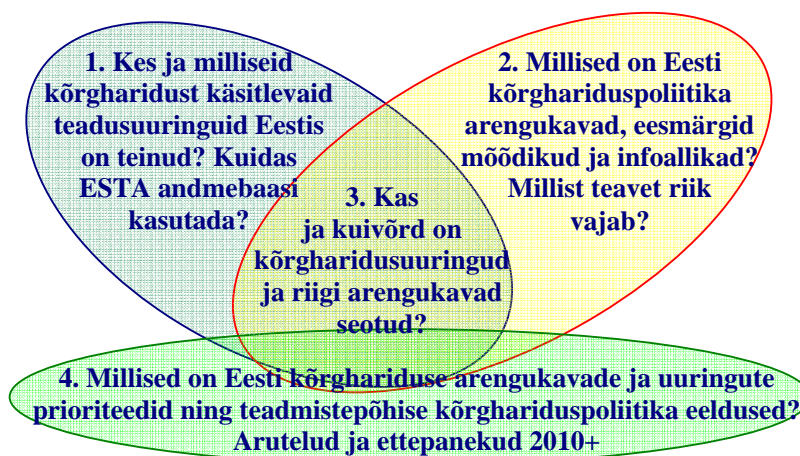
1. Kes ja milliseid kõrgharidust käsitlevaid teadusuuringuid Eestis on teinud? Kuidas ESTA andmebaasi kasutada?

2. Millised on Eesti kõrgharidus­poliitika arengukavad, eesmärgid mõõdikud ja infoallikad? Millist teavet riik vajab?

3. Kas ja kuivõrd on kõrgharidusuuringud ja riigi arengukavad seotud?

4. Millised on Eesti kõrghariduse arengukavade ja uuringute prioriteedid ning teadmistepõhise kõrgharidus­poliitika eeldused? Arutelud ja ettepanekud 2010+